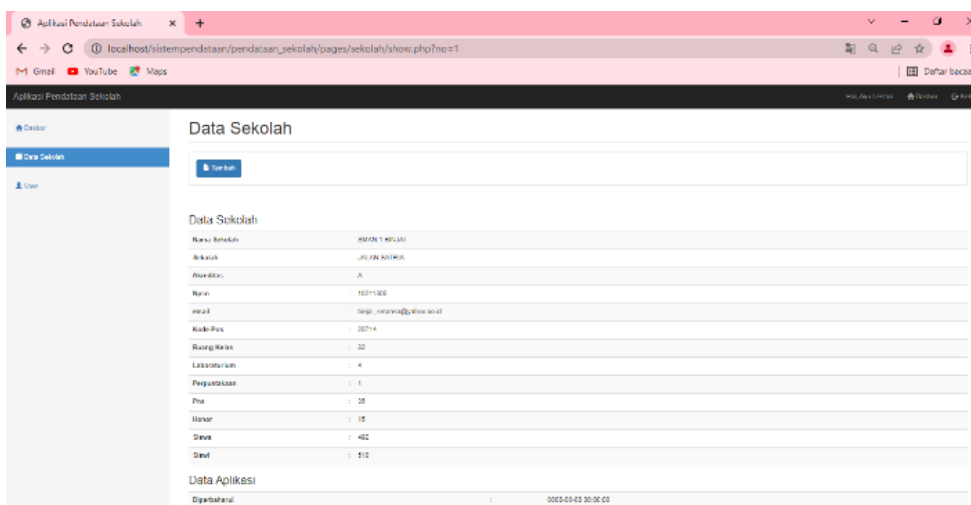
Aplikasi Pendataan Sekolah × +

localhost/sistempendataan/pendataan_sekolah/pages/sekolah/show.php?no=1

Gmail YouTube Maps

Daftar bacaa

Aplikasi Pendataan Sekolah

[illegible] Beranda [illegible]

Dasbor

Data Sekolah

User

Data Sekolah

Tambah

Data Sekolah

| | |
|---|---|
| Nama Sekolah | : SMAN 1 BINJAI |
| Alamat | : JALAN SATRIA |
| Akreditas | : A |
| Npsn | : 10211300 |
| email | : binjai_smansa@yahoo.co.id |
| Kode Pos | : 20714 |
| Ruang Kelas | : 33 |
| Laboratorium | : 4 |
| Perpustakaan | : 1 |
| Pns | : 35 |
| Honor | : 15 |
| Siswa | : 482 |
| Siswi | : 510 |

Data Aplikasi

| | | |
|---|---|---|
| Diperbaharui | : | 0000-00-00 00:00:00 |